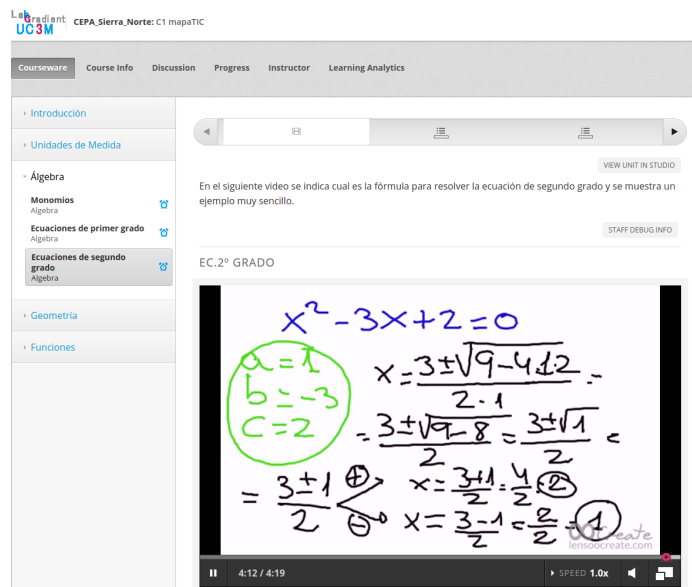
LabGradient UC3M CEPA_Sierra_Norte: C1 mapaTIC

Courseware Course Info Discussion Progress Instructor Learning Analytics

Introducción

Unidades de Medida

Álgebra

Monomios
Algebra

Ecuaciones de primer grado
Algebra

Ecuaciones de segundo grado
Algebra

Geometría

Funciones

VIEW UNIT IN STUDIO

En el siguiente video se indica cual es la fórmula para resolver la ecuación de segundo grado y se muestra un ejemplo muy sencillo.

STAFF DEBUG INFO

EC.2º GRADO

$x^2-3x+2=0$

$a=1$
$b=-3$
$c=2$

$x=\frac{3\pm\sqrt{9-4\cdot1\cdot2}}{2\cdot1}=$

$=\frac{3\pm\sqrt{9-8}}{2}=\frac{3\pm\sqrt{1}}{2}=$

$=\frac{3\pm1}{2}$ $\oplus$ $x=\frac{3+1}{2}=\frac{4}{2}=2$

$\ominus$ $x=\frac{3-1}{2}=\frac{2}{2}=1$

lensoocreate.com

4:12 / 4:19

SPEED 1.0x